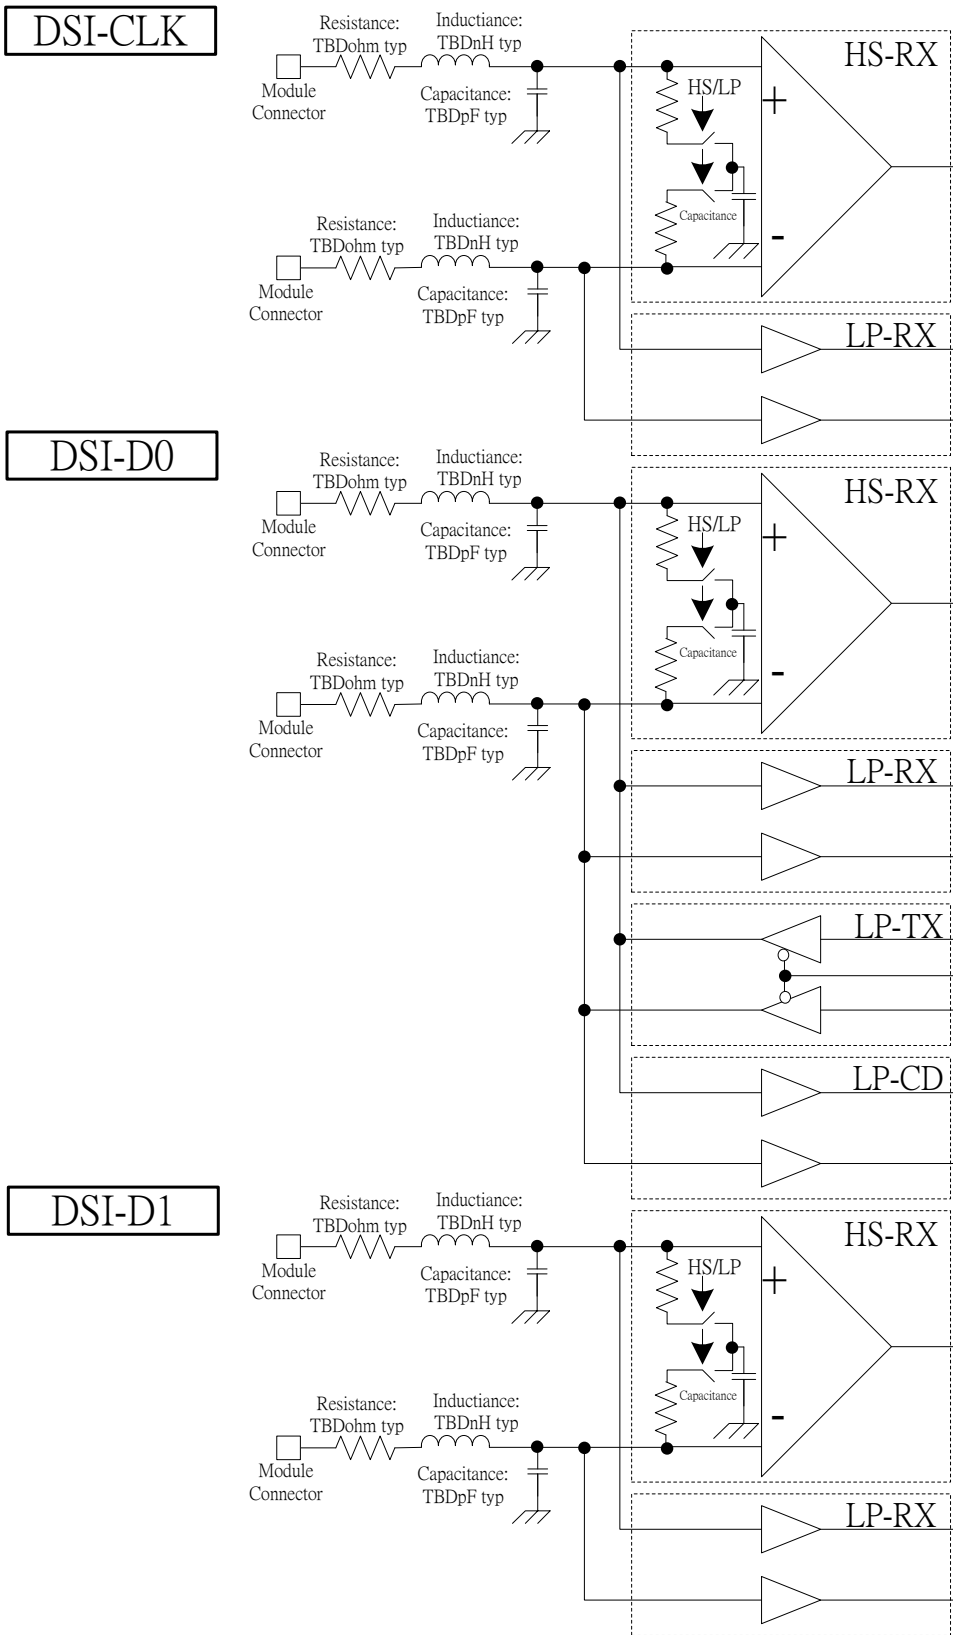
DSI-CLK

Resistance: TBDohm typ
Inductiance: TBDnH typ
Module Connector
Capacitance: TBDpF typ
HS-RX
HS/LP
+
Capacitance
-
Resistance: TBDohm typ
Inductiance: TBDnH typ
Module Connector
Capacitance: TBDpF typ
LP-RX

DSI-D0

Resistance: TBDohm typ
Inductiance: TBDnH typ
Module Connector
Capacitance: TBDpF typ
HS-RX
HS/LP
+
Capacitance
-
Resistance: TBDohm typ
Inductiance: TBDnH typ
Module Connector
Capacitance: TBDpF typ
LP-RX
LP-TX
LP-CD

DSI-D1

Resistance: TBDohm typ
Inductiance: TBDnH typ
Module Connector
Capacitance: TBDpF typ
HS-RX
HS/LP
+
Capacitance
-
Resistance: TBDohm typ
Inductiance: TBDnH typ
Module Connector
Capacitance: TBDpF typ
LP-RX